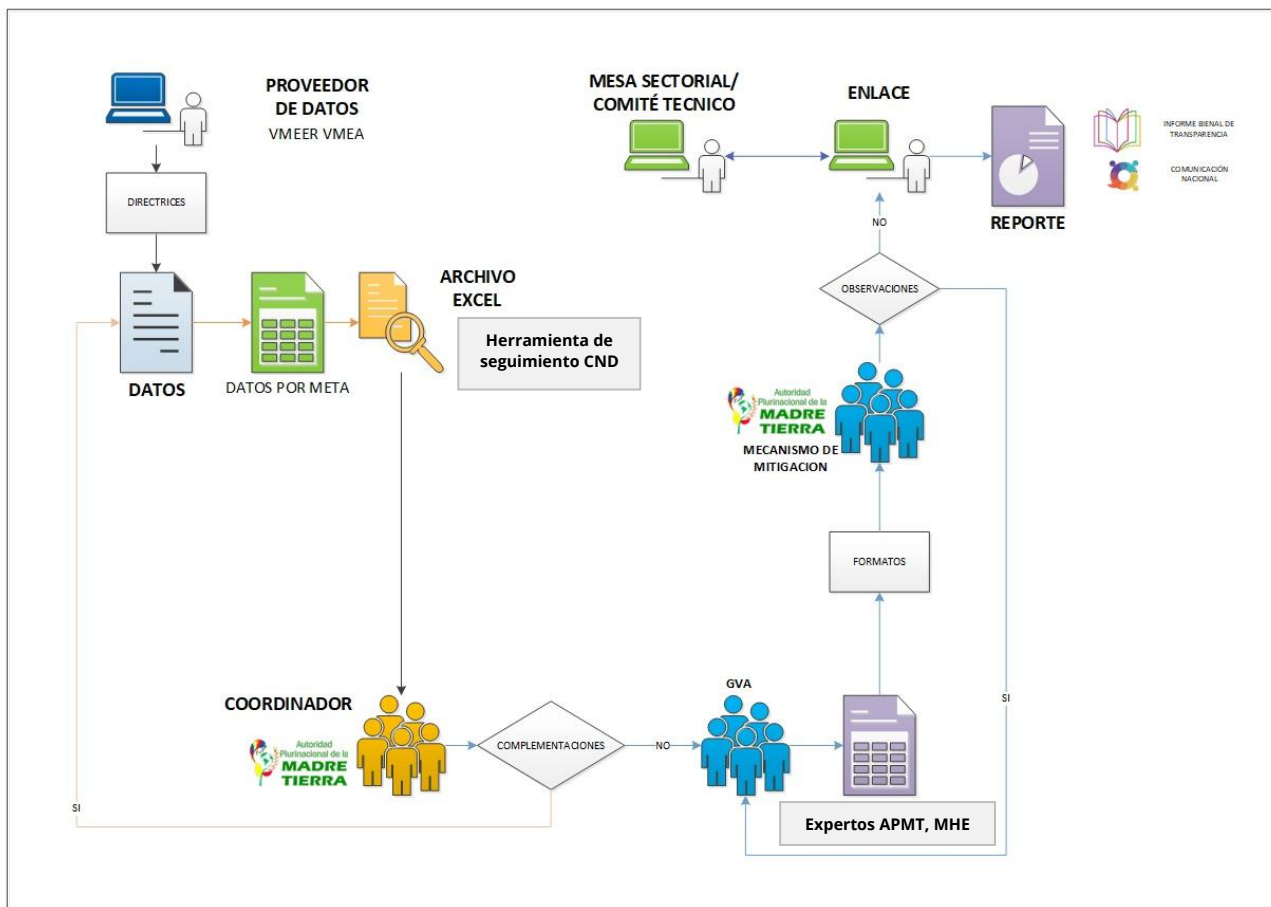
PROVEEDOR DE DATOS
VMEER VMEA

MESA SECTORIAL/ COMITÉ TECNICO

ENLACE

INFORME BIENAL DE TRANSPARENCIA

COMUNICACIÓN NACIONAL

REPORTE

DIRECTRICES

NO

OBSERVACIONES

ARCHIVO EXCEL

Herramienta de seguimiento CND

DATOS

DATOS POR META

Autoridad Plurinacional de la MADRE TIERRA

MECANISMO DE MITIGACION

FORMATOS

SI

GVA

COORDINADOR

Autoridad Plurinacional de la MADRE TIERRA

COMPLEMENTACIONES

NO

SI

Expertos APMT, MHE